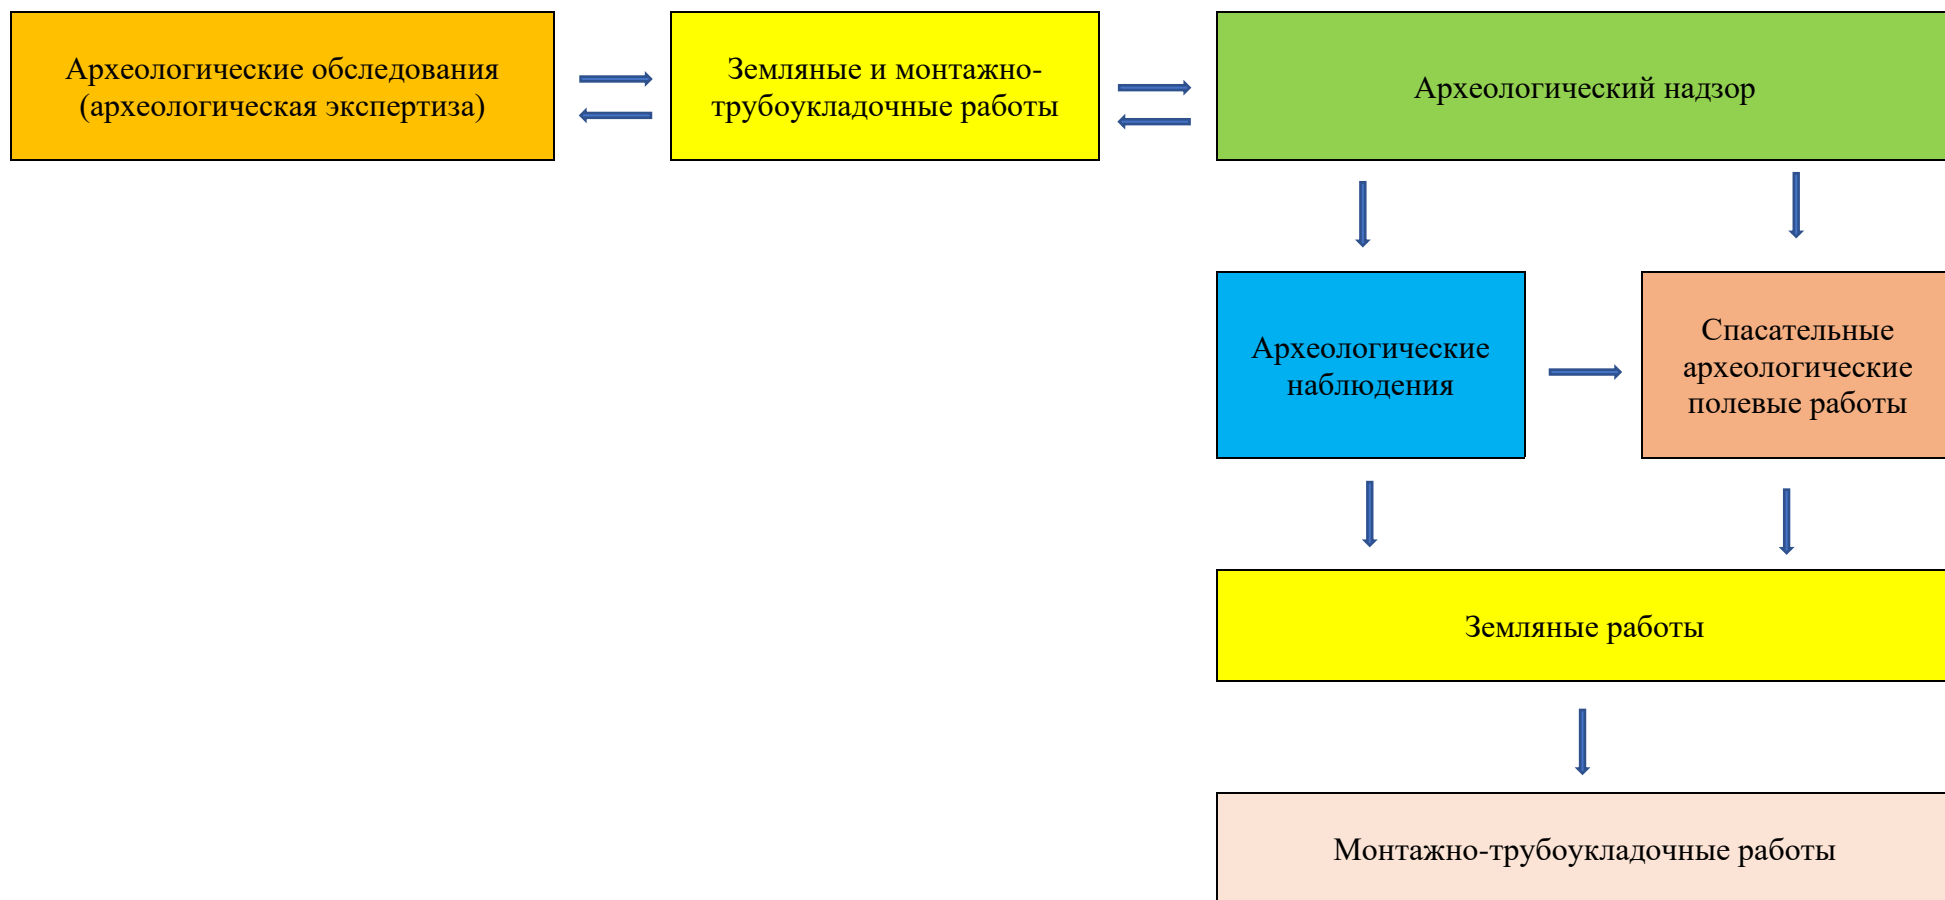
Археологические обследования (археологическая экспертиза)

Земляные и монтажно-трубоукладочные работы

Археологический надзор

Археологические наблюдения

Спасательные археологические полевые работы

Земляные работы

Монтажно-трубоукладочные работы